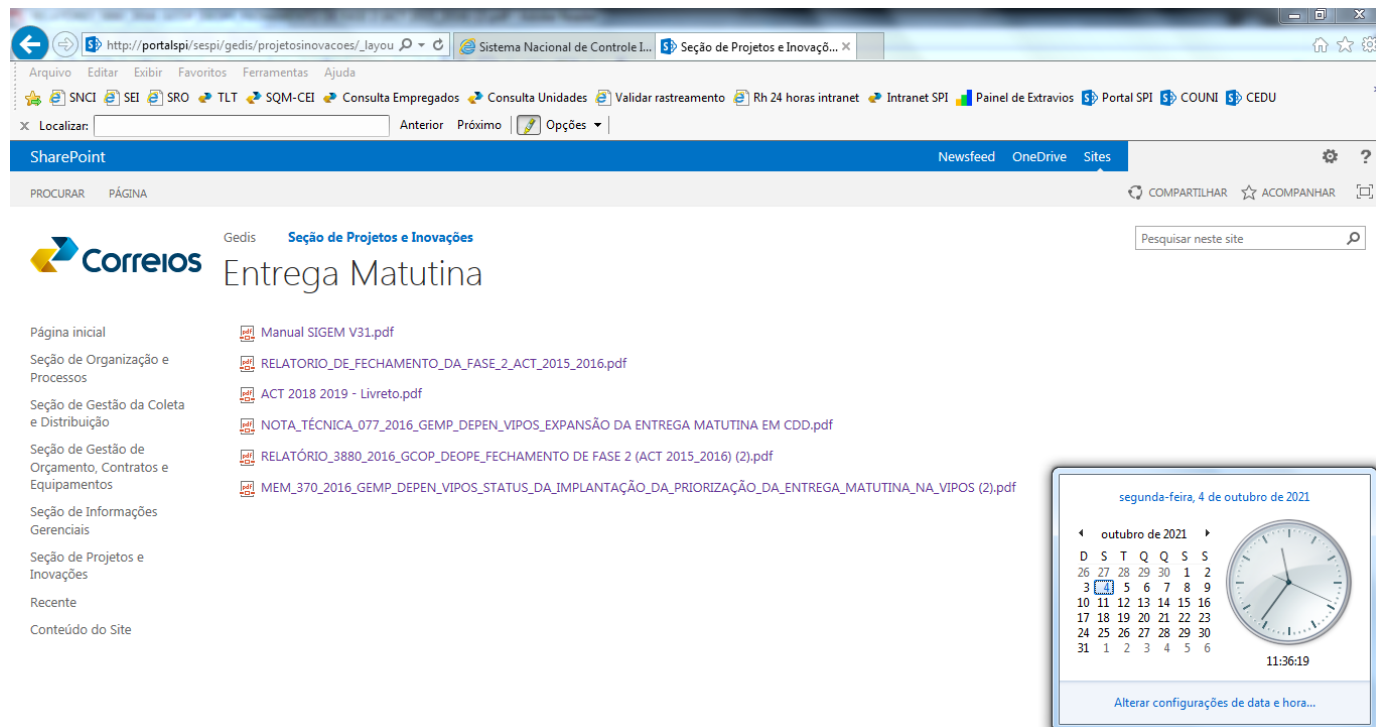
http://portalspi/sespi/gedis/projetosinovacoes/_layou
Sistema Nacional de Controle I...
Seção de Projetos e Inovaçõ...

Arquivo Editar Exibir Favoritos Ferramentas Ajuda

SNCI SEI SRO TLT SQM-CEI Consulta Empregados Consulta Unidades Validar rastreamento Rh 24 horas intranet Intranet SPI Painel de Extravios Portal SPI COUNI CEDU

Localizar: Anterior Próximo Opções

SharePoint Newsfeed OneDrive Sites

PROCURAR PÁGINA COMPARTILHAR ACOMPANHAR

Correios

Gedis Seção de Projetos e Inovações

Entrega Matutina

Pesquisar neste site

Página inicial
Seção de Organização e Processos
Seção de Gestão da Coleta e Distribuição
Seção de Gestão de Orçamento, Contratos e Equipamentos
Seção de Informações Gerenciais
Seção de Projetos e Inovações
Recente
Conteúdo do Site

Manual SIGEM V31.pdf
RELATORIO_DE_FECHAMENTO_DA_FASE_2_ACT_2015_2016.pdf
ACT 2018 2019 - Livreto.pdf
NOTA_TÉCNICA_077_2016_GEMP_DEPEN_VIPOS_EXPANSÃO DA ENTREGA MATUTINA EM CDD.pdf
RELATÓRIO_3880_2016_GCOP_DEOPE_FECHAMENTO DE FASE 2 (ACT 2015_2016) (2).pdf
MEM_370_2016_GEMP_DEPEN_VIPOS_STATUS_DA_IMPLANTAÇÃO_DA_PRIORIZAÇÃO_DA_ENTREGA_MATUTINA_NA_VIPOS (2).pdf

segunda-feira, 4 de outubro de 2021

outubro de 2021

| D | S | T | Q | Q | S | S |
|---|---|---|---|---|---|---|
| 26 | 27 | 28 | 29 | 30 | 1 | 2 |
| 3 | 4 | 5 | 6 | 7 | 8 | 9 |
| 10 | 11 | 12 | 13 | 14 | 15 | 16 |
| 17 | 18 | 19 | 20 | 21 | 22 | 23 |
| 24 | 25 | 26 | 27 | 28 | 29 | 30 |
| 31 | 1 | 2 | 3 | 4 | 5 | 6 |

11:36:19

Alterar configurações de data e hora...